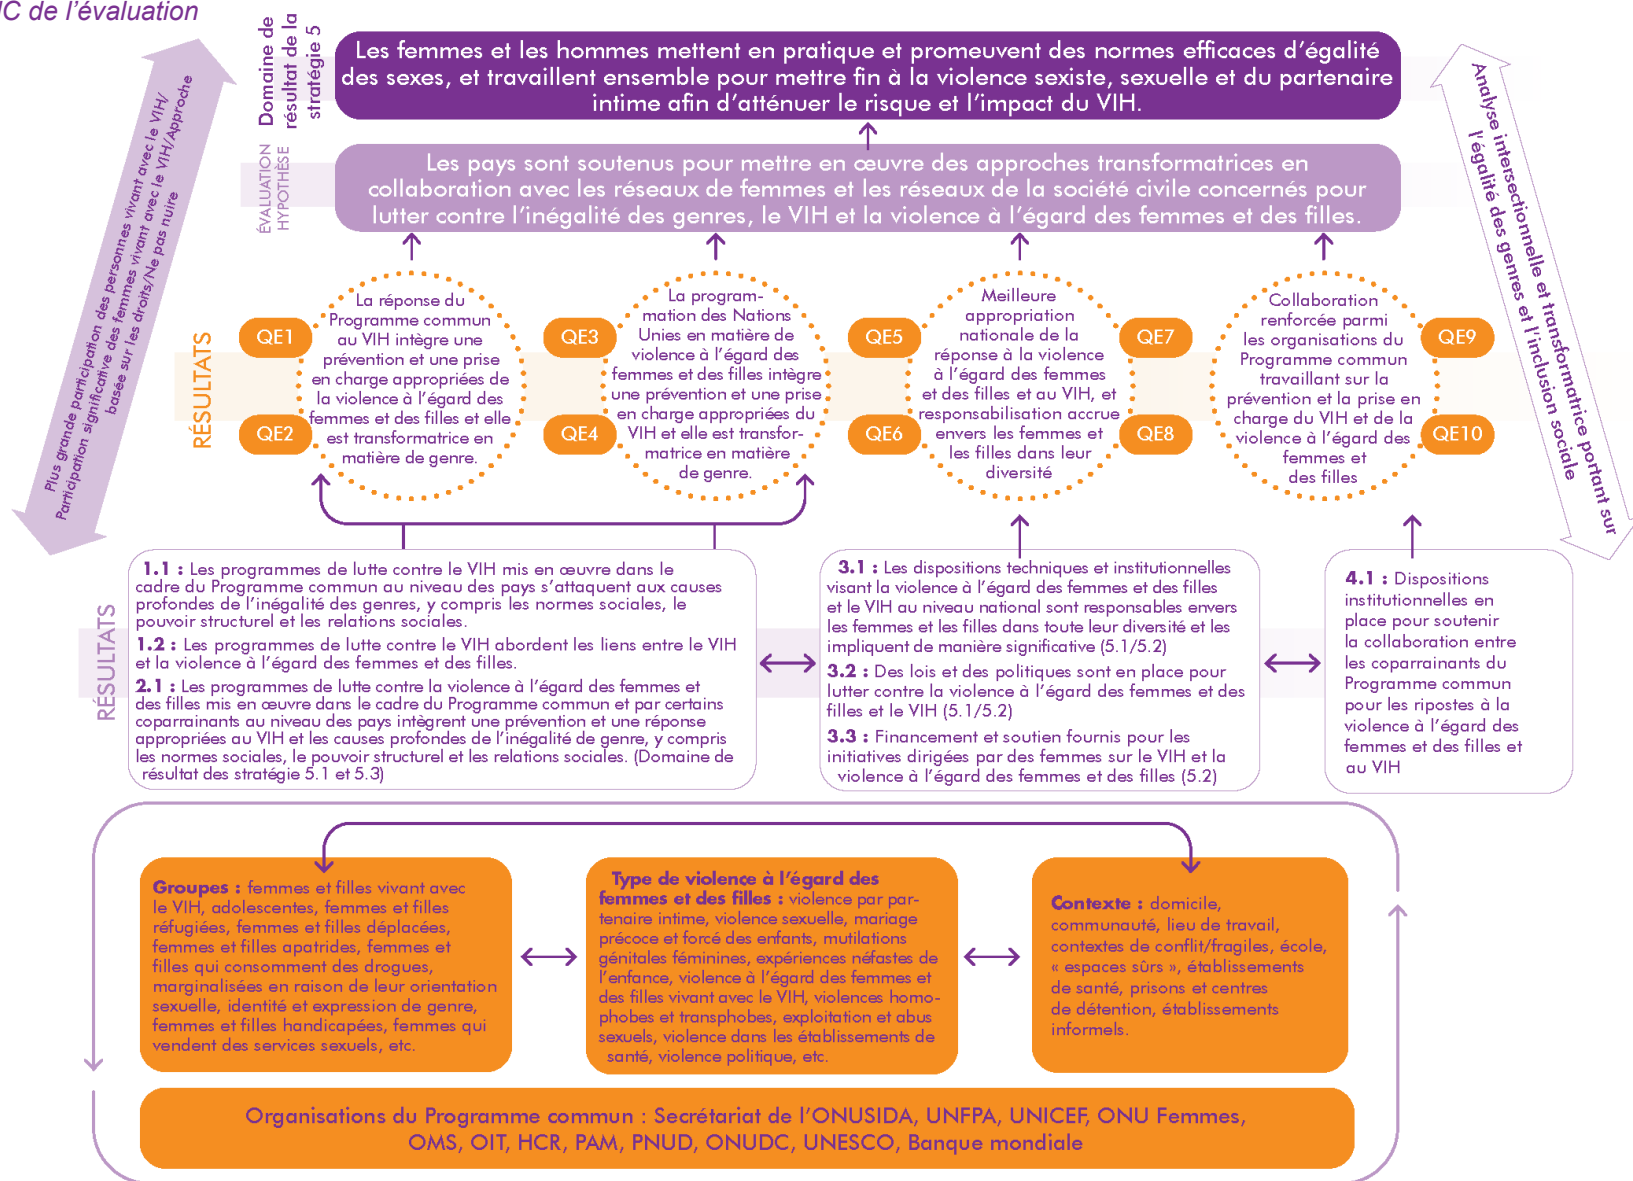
'C de l'évaluation

Domaine de résultat de la stratégie 5

Les femmes et les hommes mettent en pratique et promeuvent des normes efficaces d'égalité des sexes, et travaillent ensemble pour mettre fin à la violence sexiste, sexuelle et du partenaire intime afin d'atténuer le risque et l'impact du VIH.

ÉVALUATION HYPOTHÈSE

Les pays sont soutenus pour mettre en œuvre des approches transformatrices en collaboration avec les réseaux de femmes et les réseaux de la société civile concernés pour lutter contre l'inégalité des genres, le VIH et la violence à l'égard des femmes et des filles.

Plus grande participation des personnes vivant avec le VIH/ Participation significative des femmes vivant avec le VIH/Approche basée sur les droits/Ne pas nuire

Analyse intersectionnelle et transformatrice portant sur l'égalité des genres et l'inclusion sociale

RÉSULTATS

QE1
QE2
La réponse du Programme commun au VIH intègre une prévention et une prise en charge appropriées de la violence à l'égard des femmes et des filles et elle est transformatrice en matière de genre.

QE3
QE4
La programmation des Nations Unies en matière de violence à l'égard des femmes et des filles intègre une prévention et une prise en charge appropriées du VIH et elle est transformatrice en matière de genre.

QE5
QE6
Meilleure appropriation nationale de la réponse à la violence à l'égard des femmes et des filles et au VIH, et responsabilisation accrue envers les femmes et les filles dans leur diversité
QE7
QE8

Collaboration renforcée parmi les organisations du Programme commun travaillant sur la prévention et la prise en charge du VIH et de la violence à l'égard des femmes et des filles
QE9
QE10

RÉSULTATS

1.1 : Les programmes de lutte contre le VIH mis en œuvre dans le cadre du Programme commun au niveau des pays s'attaquent aux causes profondes de l'inégalité des genres, y compris les normes sociales, le pouvoir structurel et les relations sociales.
1.2 : Les programmes de lutte contre le VIH abordent les liens entre le VIH et la violence à l'égard des femmes et des filles.
2.1 : Les programmes de lutte contre la violence à l'égard des femmes et des filles mis en œuvre dans le cadre du Programme commun et par certains coparrainants au niveau des pays intègrent une prévention et une réponse appropriées au VIH et les causes profondes de l'inégalité de genre, y compris les normes sociales, le pouvoir structurel et les relations sociales. (Domaine de résultat des stratégie 5.1 et 5.3)

3.1 : Les dispositions techniques et institutionnelles visant la violence à l'égard des femmes et des filles et le VIH au niveau national sont responsables envers les femmes et les filles dans toute leur diversité et les impliquent de manière significative (5.1/5.2)
3.2 : Des lois et des politiques sont en place pour lutter contre la violence à l'égard des femmes et des filles et le VIH (5.1/5.2)
3.3 : Financement et soutien fournis pour les initiatives dirigées par des femmes sur le VIH et la violence à l'égard des femmes et des filles (5.2)

4.1 : Dispositions institutionnelles en place pour soutenir la collaboration entre les coparrainants du Programme commun pour les ripostes à la violence à l'égard des femmes et des filles et au VIH

Groupes : femmes et filles vivant avec le VIH, adolescentes, femmes et filles réfugiées, femmes et filles déplacées, femmes et filles apatrides, femmes et filles qui consomment des drogues, marginalisées en raison de leur orientation sexuelle, identité et expression de genre, femmes et filles handicapées, femmes qui vendent des services sexuels, etc.

Type de violence à l'égard des femmes et des filles : violence par partenaire intime, violence sexuelle, mariage précoce et forcé des enfants, mutilations génitales féminines, expériences néfastes de l'enfance, violence à l'égard des femmes et des filles vivant avec le VIH, violences homophobes et transphobes, exploitation et abus sexuels, violence dans les établissements de santé, violence politique, etc.

Contexte : domicile, communauté, lieu de travail, contextes de conflit/fragiles, école, « espaces sûrs », établissements de santé, prisons et centres de détention, établissements informels.

Organisations du Programme commun : Secrétariat de l'ONUSIDA, UNFPA, UNICEF, ONU Femmes, OMS, OIT, HCR, PAM, PNUD, ONUDC, UNESCO, Banque mondiale